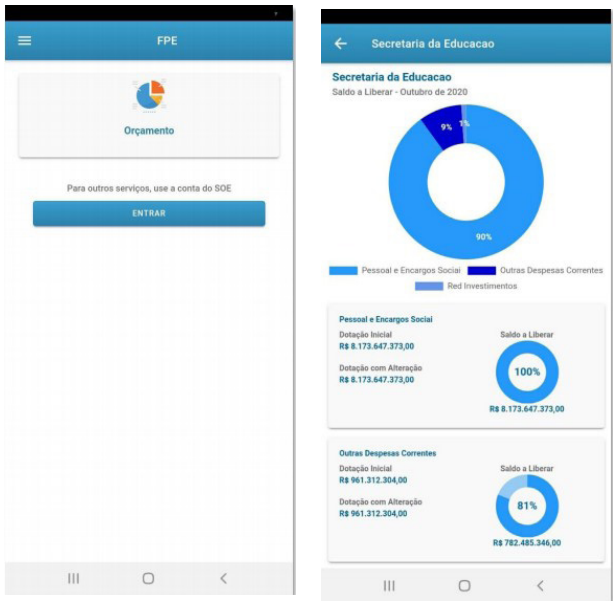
FPE

Orçamento

Para outros serviços, use a conta do SOE

ENTRAR

Secretaria da Educacao

Secretaria da Educacao

Saldo a Liberar - Outubro de 2020

9%

1%

90%

Pessoal e Encargos Social

Outras Despesas Correntes

Red Investimentos

Pessoal e Encargos Social

Dotação Inicial
R$ 8.173.647.373,00

Saldo a Liberar

Dotação com Alteração
R$ 8.173.647.373,00

100%

R$ 8.173.647.373,00

Outras Despesas Correntes

Dotação Inicial
R$ 961.312.304,00

Saldo a Liberar

Dotação com Alteração
R$ 961.312.304,00

81%

R$ 782.485.346,00